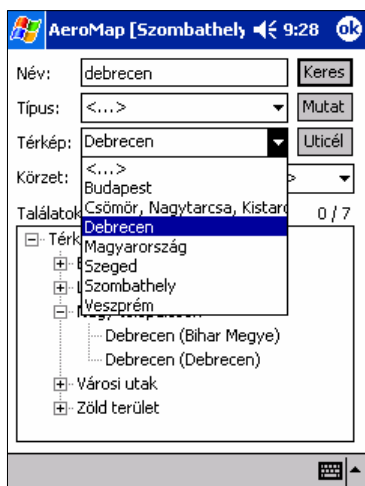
AeroMap [Szombathely 9:28 ok

Név: debrecen Keres

Típus: <...> Mutat

Térkép: Debrecen Uticél

Körzet:

Találatok 0 / 7

<...>
Budapest
Csömör, Nagytarcsa, Kistarc
Debrecen
Magyarország
Szeged
Szombathely
Veszprém

Térk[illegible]

Debrecen (Bihar Megye)
Debrecen (Debrecen)
Városi utak
Zöld terület